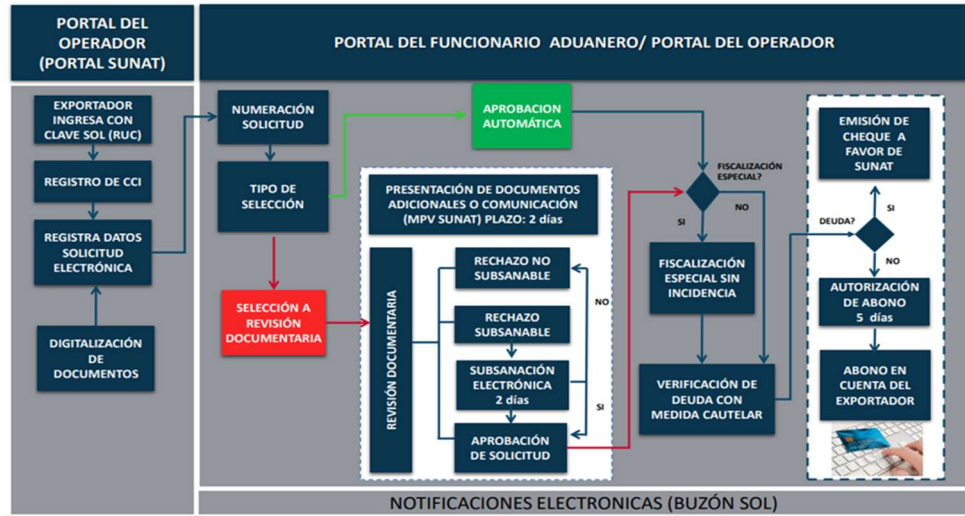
PORTAL DEL OPERADOR (PORTAL SUNAT)

PORTAL DEL FUNCIONARIO ADUANERO/ PORTAL DEL OPERADOR

EXPORTADOR INGRESA CON CLAVE SOL (RUC)

REGISTRO DE CCI

REGISTRA DATOS SOLICITUD ELECTRÓNICA

DIGITALIZACIÓN DE DOCUMENTOS

NUMERACIÓN SOLICITUD

TIPO DE SELECCIÓN

SELECCIÓN A REVISIÓN DOCUMENTARIA

APROBACION AUTOMÁTICA

PRESENTACIÓN DE DOCUMENTOS ADICIONALES O COMUNICACIÓN (MPV SUNAT) PLAZO: 2 días

REVISIÓN DOCUMENTARIA

RECHAZO NO SUBSANABLE

RECHAZO SUBSANABLE

SUBSANACIÓN ELECTRÓNICA 2 días

APROBACIÓN DE SOLICITUD

NO

SI

FISCALIZACIÓN ESPECIAL?

SI

NO

FISCALIZACIÓN ESPECIAL SIN INCIDENCIA

VERIFICACIÓN DE DEUDA CON MEDIDA CAUTELAR

EMISIÓN DE CHEQUE A FAVOR DE SUNAT

DEUDA?

SI

NO

AUTORIZACIÓN DE ABONO 5 días

ABONO EN CUENTA DEL EXPORTADOR

NOTIFICACIONES ELECTRONICAS (BUZÓN SOL)